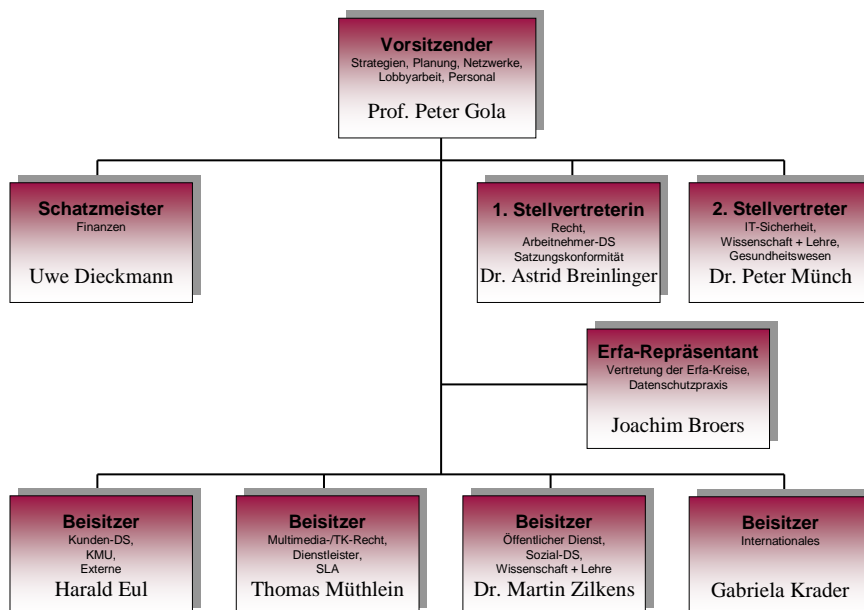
Vorsitzender
Strategien, Planung, Netzwerke, Lobbyarbeit, Personal
Prof. Peter Gola

Schatzmeister
Finanzen
Uwe Dieckmann

1. Stellvertreterin
Recht, Arbeitnehmer-DS Satzungskonformität
Dr. Astrid Breinlinger

2. Stellvertreter
IT-Sicherheit, Wissenschaft + Lehre, Gesundheitswesen
Dr. Peter Münch

Erfa-Repräsentant
Vertretung der Erfa-Kreise, Datenschutzpraxis
Joachim Broers

Beisitzer
Kunden-DS, KMU, Externe
Harald Eul

Beisitzer
Multimedia-/TK-Recht, Dienstleister, SLA
Thomas Müthlein

Beisitzer
Öffentlicher Dienst, Sozial-DS, Wissenschaft + Lehre
Dr. Martin Zilkens

Beisitzer
Internationales
Gabriela Krader